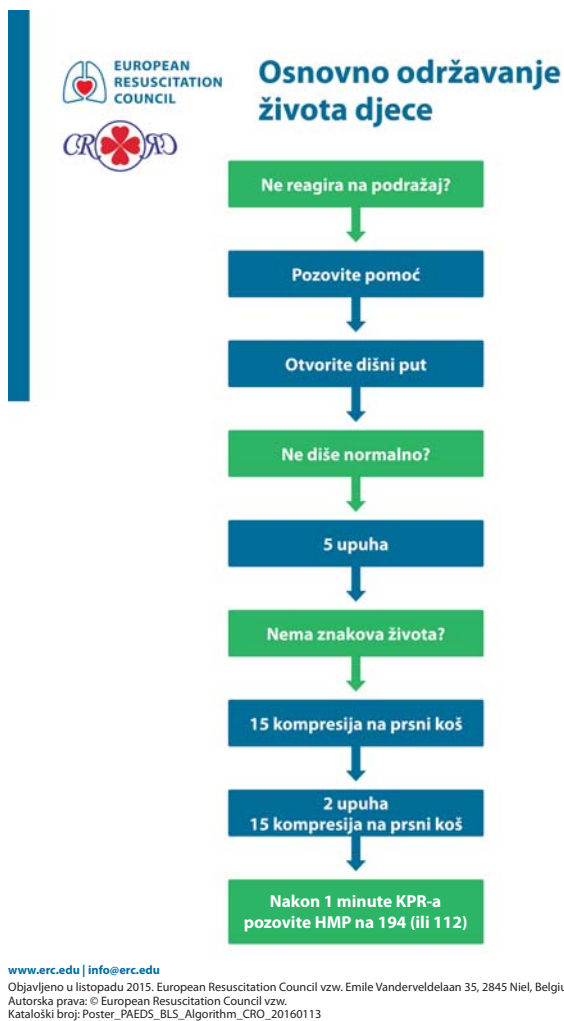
EUROPEAN RESUSCITATION COUNCIL

Osnovno održavanje života djece

Ne reagira na podražaj?

Pozovite pomoć

Otvorite dišni put

Ne diše normalno?

5 upuha

Nema znakova života?

15 kompresija na prsni koš

2 upuha
15 kompresija na prsni koš

Nakon 1 minute KPR-a pozovite HMP na 194 (ili 112)

www.erc.edu | info@erc.edu
Objavljeno u listopadu 2015. European Resuscitation Council vzw. Emile Vanderveldelaan 35, 2845 Niel, Belgi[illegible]
Autorska prava: © European Resuscitation Council vzw.
Kataloški broj: Poster_PAEDS_BLS_Algorithm_CRO_20160113